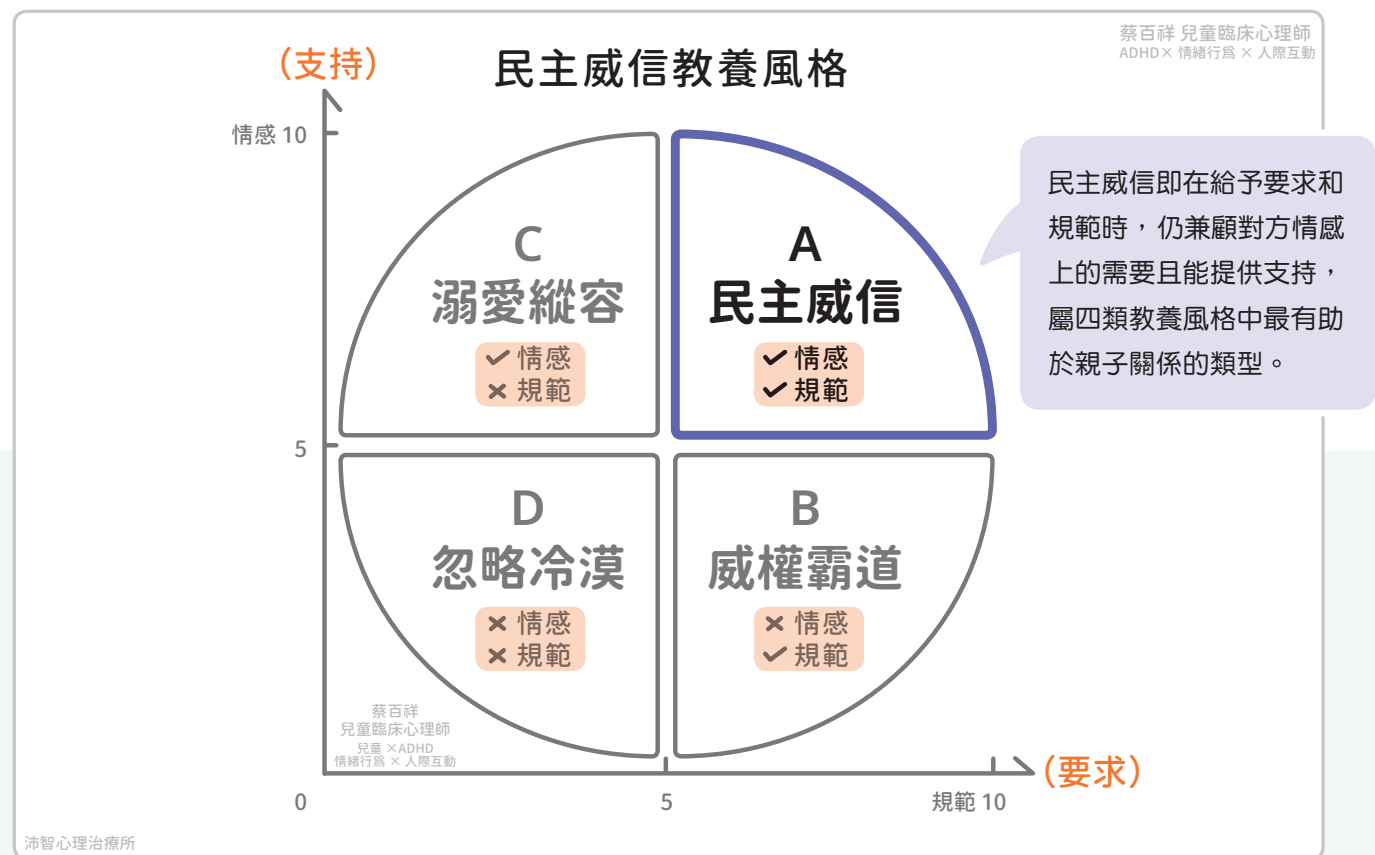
蔡百祥 兒童臨床心理師
ADHD× 情緒行爲 × 人際互動

(支持)

民主威信教養風格

情感 10

C
溺愛縱容
✔ 情感
✖ 規範

A
民主威信
✔ 情感
✔ 規範

民主威信即在給予要求和規範時，仍兼顧對方情感上的需要且能提供支持，屬四類教養風格中最有助於親子關係的類型。

5

D
忽略冷漠
✖ 情感
✖ 規範

B
威權霸道
✖ 情感
✔ 規範

蔡百祥
兒童臨床心理師
兒童 ×ADHD
情緒行爲 × 人際互動

(要求)

0

5

規範 10

沛智心理治療所